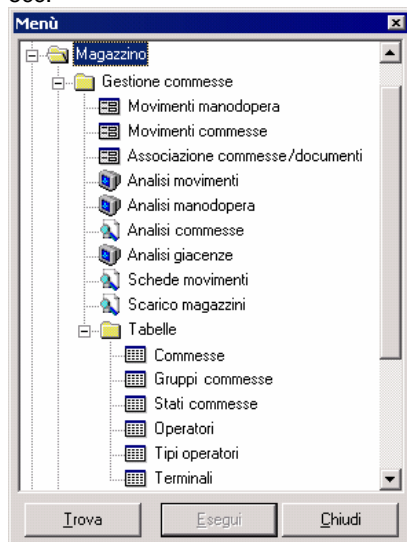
Menù

Magazzino
Gestione commesse
Movimenti manodopera
Movimenti commesse
Associazione commesse/documenti
Analisi movimenti
Analisi manodopera
Analisi commesse
Analisi giacenze
Schede movimenti
Scarico magazzini
Tabelle
Commesse
Gruppi commesse
Stati commesse
Operatori
Tipi operatori
Terminali

Trova
Esegui
Chiudi